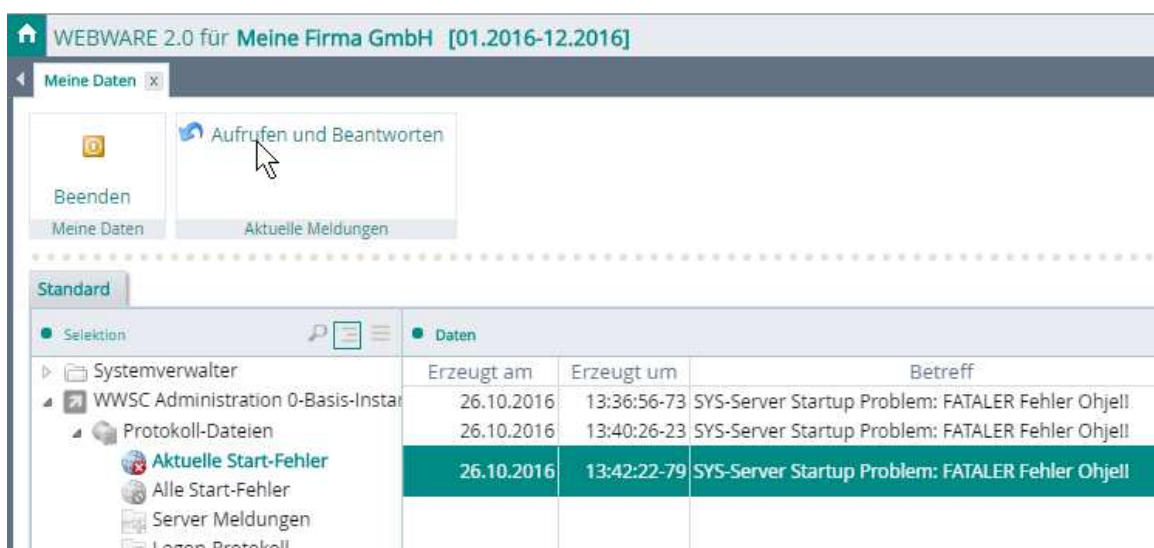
WEBWARE 2.0 für Meine Firma GmbH [01.2016-12.2016]

Meine Daten x

Beenden

Meine Daten

Aufrufen und Beantworten

Aktuelle Meldungen

Standard

Selektion

Systemverwalter

WWSC Administration 0-Basis-Instar

Protokoll-Dateien

Aktuelle Start-Fehler

Alle Start-Fehler

Server Meldungen

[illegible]

Daten

| Erzeugt am | Erzeugt um | Betreff |
|---|---|---|
| 26.10.2016 | 13:36:56-73 | SYS-Server Startup Problem: FATALER Fehler Ohje!! |
| 26.10.2016 | 13:40:26-23 | SYS-Server Startup Problem: FATALER Fehler Ohje!! |
| 26.10.2016 | 13:42:22-79 | SYS-Server Startup Problem: FATALER Fehler Ohje!! |